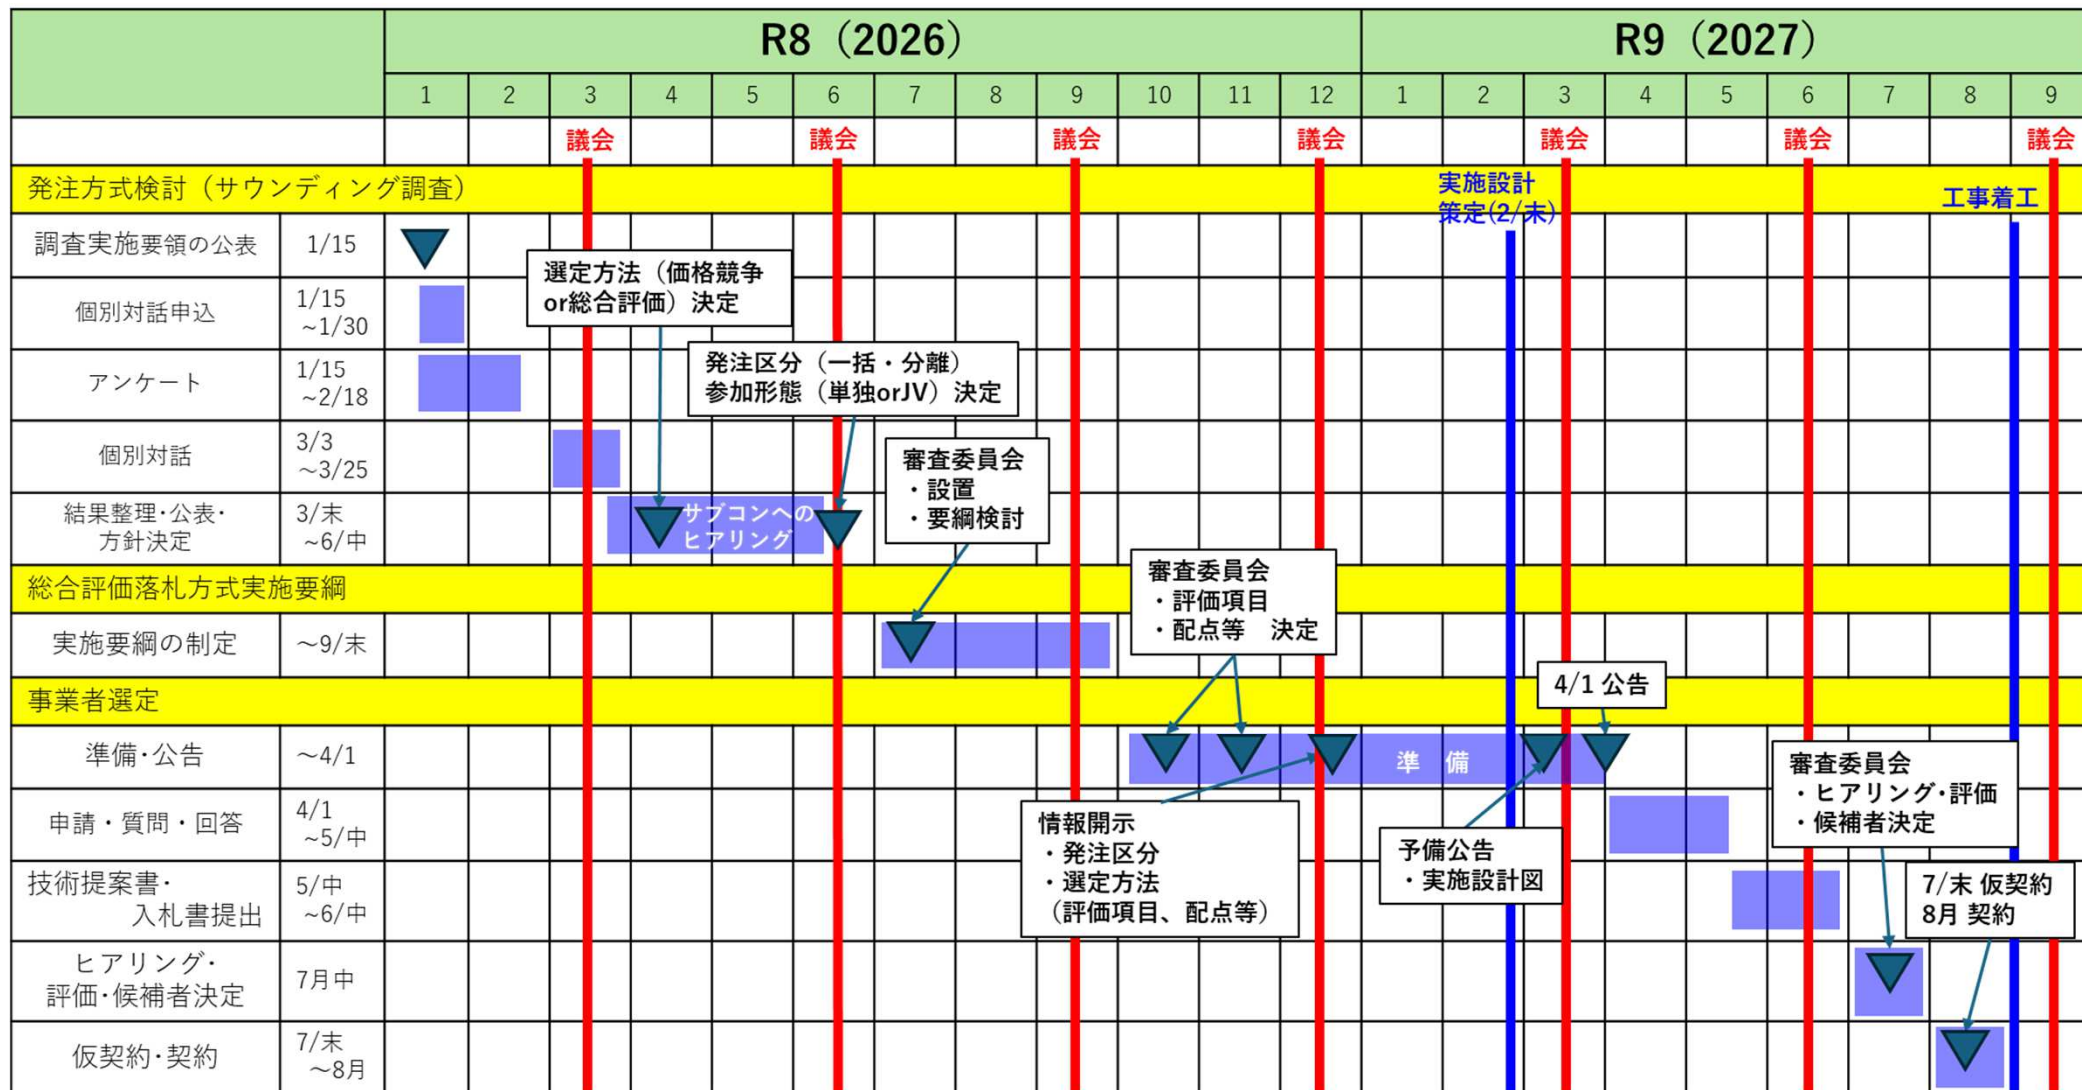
| | | R8（2026） | | | | | | | | | | | | R9（2027） | | | | | | | | |
|---|---|---|---|---|---|---|---|---|---|---|---|---|---|---|---|---|---|---|---|---|---|---|
| | | 1 | 2 | 3 | 4 | 5 | 6 | 7 | 8 | 9 | 10 | 11 | 12 | 1 | 2 | 3 | 4 | 5 | 6 | 7 | 8 | 9 |
| | | | | 議会 | | | 議会 | | | 議会 | | | 議会 | | | 議会 | | | 議会 | | | 議会 |
| 発注方式検討（サウンディング調査） | | | | | | | | | | | | | | | | | | | | | | |
| 調査実施要領の公表 | 1/15 | | | | | | | | | | | | | | | | | | | | | |
| 個別対話申込 | 1/15 ~1/30 | | | | | | | | | | | | | | | | | | | | | |
| アンケート | 1/15 ~2/18 | | | | | | | | | | | | | | | | | | | | | |
| 個別対話 | 3/3 ~3/25 | | | | | | | | | | | | | | | | | | | | | |
| 結果整理･公表･方針決定 | 3/末 ~6/中 | | | | | | | | | | | | | | | | | | | | | |
| 総合評価落札方式実施要綱 | | | | | | | | | | | | | | | | | | | | | | |
| 実施要綱の制定 | ~9/末 | | | | | | | | | | | | | | | | | | | | | |
| 事業者選定 | | | | | | | | | | | | | | | | | | | | | | |
| 準備･公告 | ~4/1 | | | | | | | | | | | | | | | | | | | | | |
| 申請・質問・回答 | 4/1 ~5/中 | | | | | | | | | | | | | | | | | | | | | |
| 技術提案書･入札書提出 | 5/中 ~6/中 | | | | | | | | | | | | | | | | | | | | | |
| ヒアリング･評価･候補者決定 | 7月中 | | | | | | | | | | | | | | | | | | | | | |
| 仮契約･契約 | 7/末 ~8月 | | | | | | | | | | | | | | | | | | | | | |

実施設計策定(2/末)

工事着工

選定方法（価格競争or総合評価）決定

発注区分（一括・分離）
参加形態（単独orJV）決定

審査委員会
・設置
・要綱検討

サブコンへのヒアリング

審査委員会
・評価項目
・配点等　決定

4/1 公告

準　備

情報開示
・発注区分
・選定方法
（評価項目、配点等）

予備公告
・実施設計図

審査委員会
・ヒアリング･評価
・候補者決定

7/末 仮契約
8月 契約